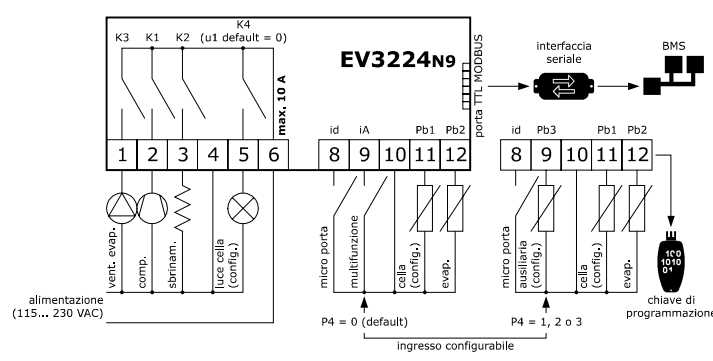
K3 K1 K2 K4 (u1 default = 0)

EV3224N9

max. 10 A

porta TTL MODBUS

interfaccia seriale

BMS

id iA Pb1 Pb2

1 2 3 4 5 6

8 9 10 11 12

id Pb3 Pb1 Pb2

8 9 10 11 12

vent. evap.

comp.

sbrinam.

luce cella (config.)

micro porta

multifunzione

cella (config.)

evap.

micro porta

ausiliaria (config.)

cella (config.)

evap.

100
1010
01

alimentazione (115... 230 VAC)

P4 = 0 (default)

P4 = 1, 2 o 3

ingresso configurabile

chiave di programmazione